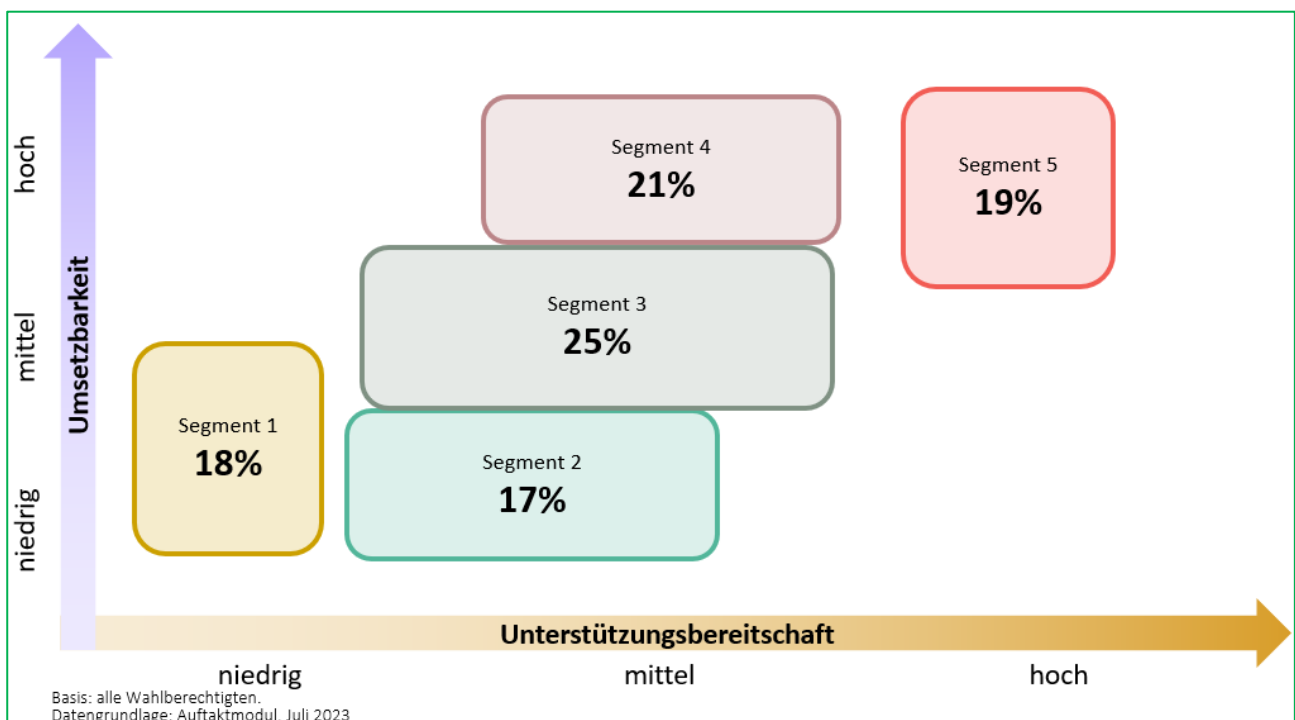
hoch
mittel
niedrig
Umsetzbarkeit

Segment 4
21%

Segment 5
19%

Segment 3
25%

Segment 1
18%

Segment 2
17%

Unterstützungsbereitschaft

niedrig
mittel
hoch

Basis: alle Wahlberechtigten.
Datengrundlage: Auftaktmodul, Juli 2023